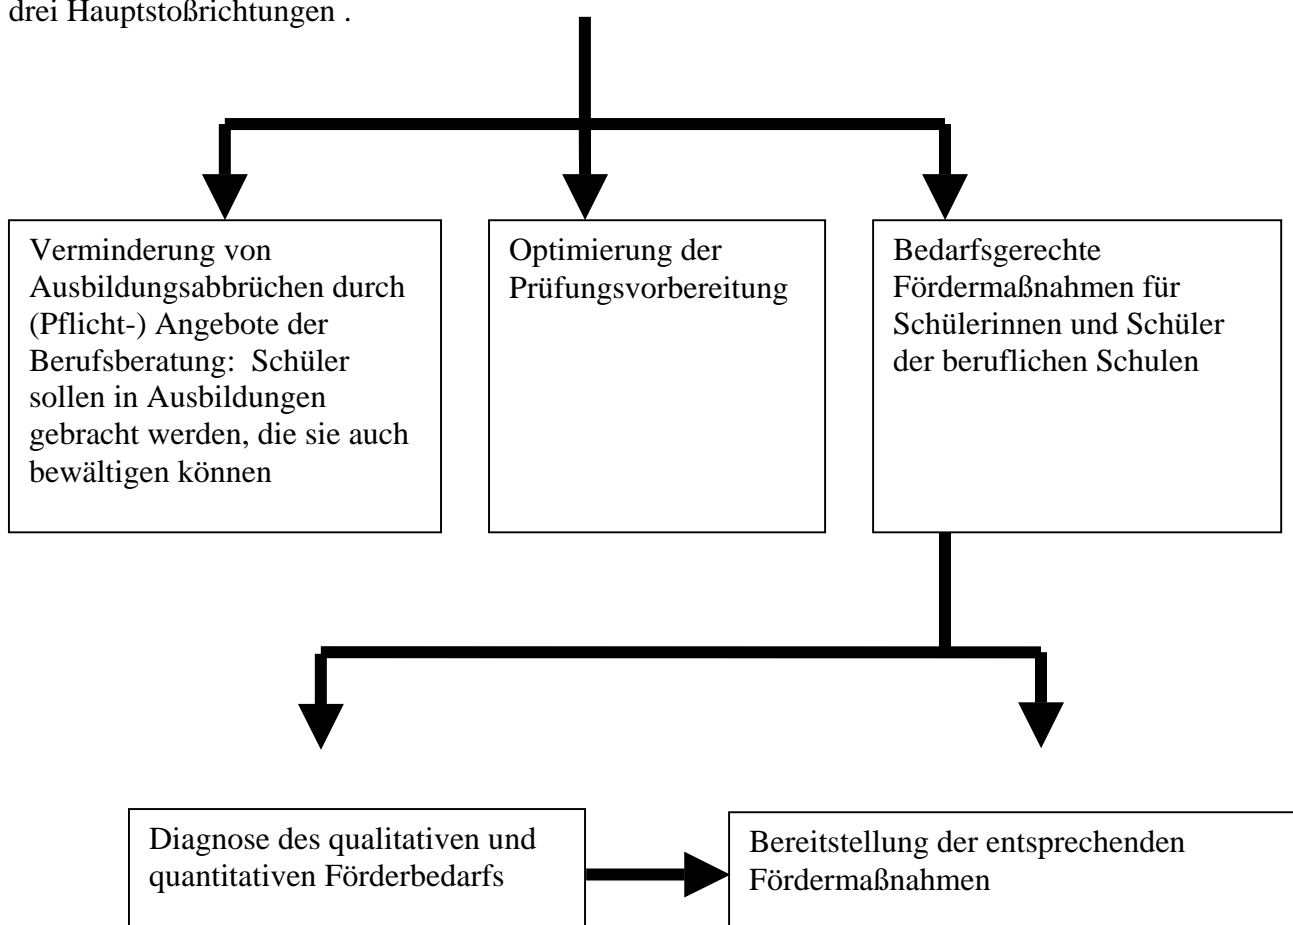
drei Hauptstoßrichtungen .

Verminderung von Ausbildungsabbrüchen durch (Pflicht-) Angebote der Berufsberatung: Schüler sollen in Ausbildungen gebracht werden, die sie auch bewältigen können

Optimierung der Prüfungsvorbereitung

Bedarfsgerechte Fördermaßnahmen für Schülerinnen und Schüler der beruflichen Schulen

Diagnose des qualitativen und quantitativen Förderbedarfs

Bereitstellung der entsprechenden Fördermaßnahmen